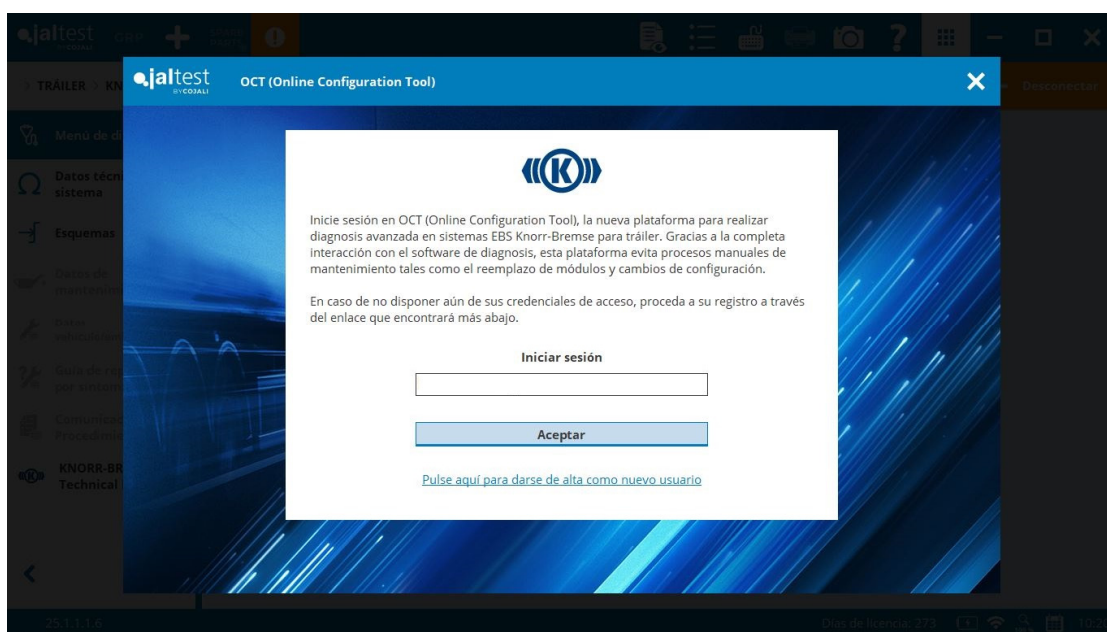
jaltest BY COJALI

> TRÁILER > KN

Desconectar

Menú de di

Datos técn sistema

Esquemas

Datos de mantenim

Datos adicionales

Guía de re por síntoma

Camuflaje Procedimi

KNORR-BR Technical

25.1.1.1.6

Días de licencia: 273

10:2

jaltest BY COJALI

OCT (Online Configuration Tool)

Inicie sesión en OCT (Online Configuration Tool), la nueva plataforma para realizar diagnosis avanzada en sistemas EBS Knorr-Bremse para tráiler. Gracias a la completa interacción con el software de diagnosis, esta plataforma evita procesos manuales de mantenimiento tales como el reemplazo de módulos y cambios de configuración.

En caso de no disponer aún de sus credenciales de acceso, proceda a su registro a través del enlace que encontrará más abajo.

Iniciar sesión

Aceptar

Pulse aquí para darse de alta como nuevo usuario